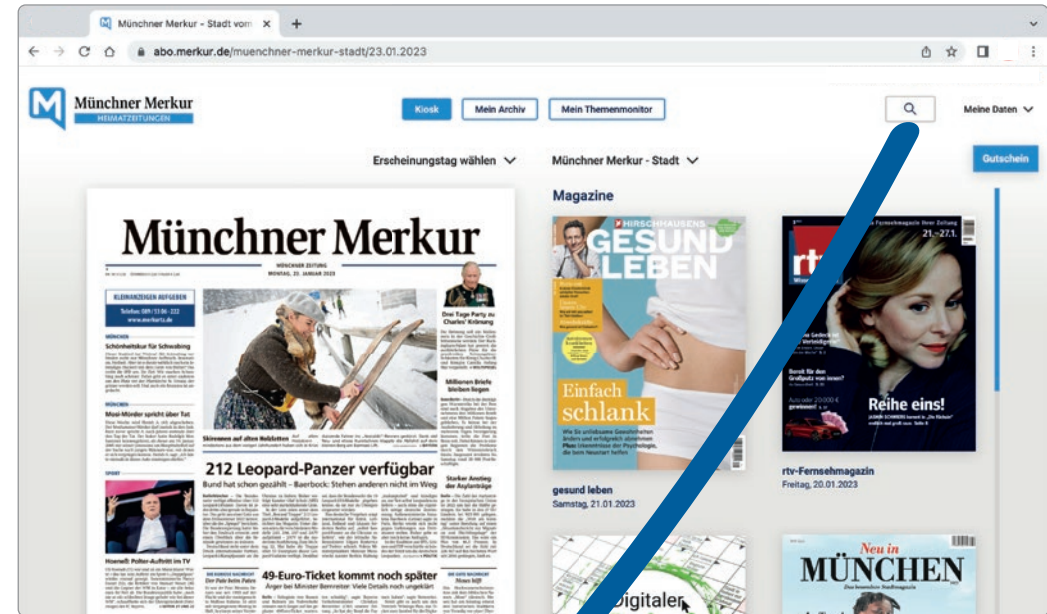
Münchner Merkur – Stadt vom ×

abo.merkur.de/muenchner-merkur-stadt/23.01.2023

Münchner Merkur
HEIMATZEITUNGEN

Kiosk | Mein Archiv | Mein Themenmonitor

Meine Daten

Erscheinungstag wählen | Münchner Merkur - Stadt

Gutschein

Münchner Merkur
MÜNCHNER ZEITUNG
MONTAG, 23. JANUAR 2023

KLEINANZEIGEN AUFGEBEN
Telefon: 089 / 53 06 - 222
www.merkurtz.de

MÜNCHEN
Schönheitskur für Schwabing

MÜNCHEN
Mosi-Mörder spricht über Tat

SPORT
Hoeneß' Polter-Auftritt im TV

Skirennen auf alten Holzlatten

Drei Tage Party zu Charles' Krönung

Millionen Briefe bleiben liegen

212 Leopard-Panzer verfügbar
Bund hat schon gezählt – Baerbock: Stehen anderen nicht im Weg

Starker Anstieg der Asylanträge

Der Pate beim Papst

49-Euro-Ticket kommt noch später
Ärger bei Minister Bernreiter: Viele Details noch ungeklärt

Neues Mehrheit

Magazine

HIRSCHHAUSENS
GESUND LEBEN
Einfach schlank

gesund leben
Samstag, 21.01.2023

rtv
Reihe eins!

rtv-Fernsehmagazin
Freitag, 20.01.2023

Digitaler

Neu in
MÜNCHEN